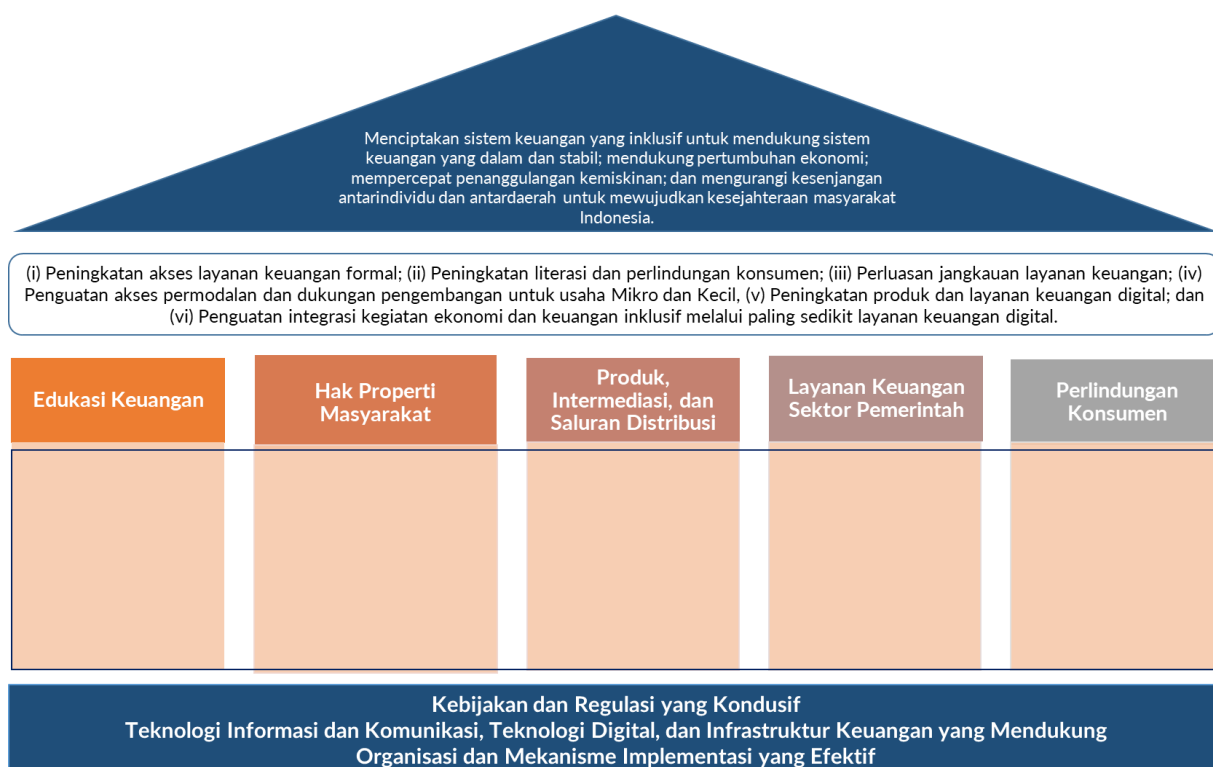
Menciptakan sistem keuangan yang inklusif untuk mendukung sistem keuangan yang dalam dan stabil; mendukung pertumbuhan ekonomi; mempercepat penanggulangan kemiskinan; dan mengurangi kesenjangan antarindividu dan antardaerah untuk mewujudkan kesejahteraan masyarakat Indonesia.

(i) Peningkatan akses layanan keuangan formal; (ii) Peningkatan literasi dan perlindungan konsumen; (iii) Perluasan jangkauan layanan keuangan; (iv) Penguatan akses permodalan dan dukungan pengembangan untuk usaha Mikro dan Kecil, (v) Peningkatan produk dan layanan keuangan digital; dan (vi) Penguatan integrasi kegiatan ekonomi dan keuangan inklusif melalui paling sedikit layanan keuangan digital.

Edukasi Keuangan

Hak Properti Masyarakat

Produk, Intermediasi, dan Saluran Distribusi

Layanan Keuangan Sektor Pemerintah

Perlindungan Konsumen

Kebijakan dan Regulasi yang Kondusif
Teknologi Informasi dan Komunikasi, Teknologi Digital, dan Infrastruktur Keuangan yang Mendukung
Organisasi dan Mekanisme Implementasi yang Efektif